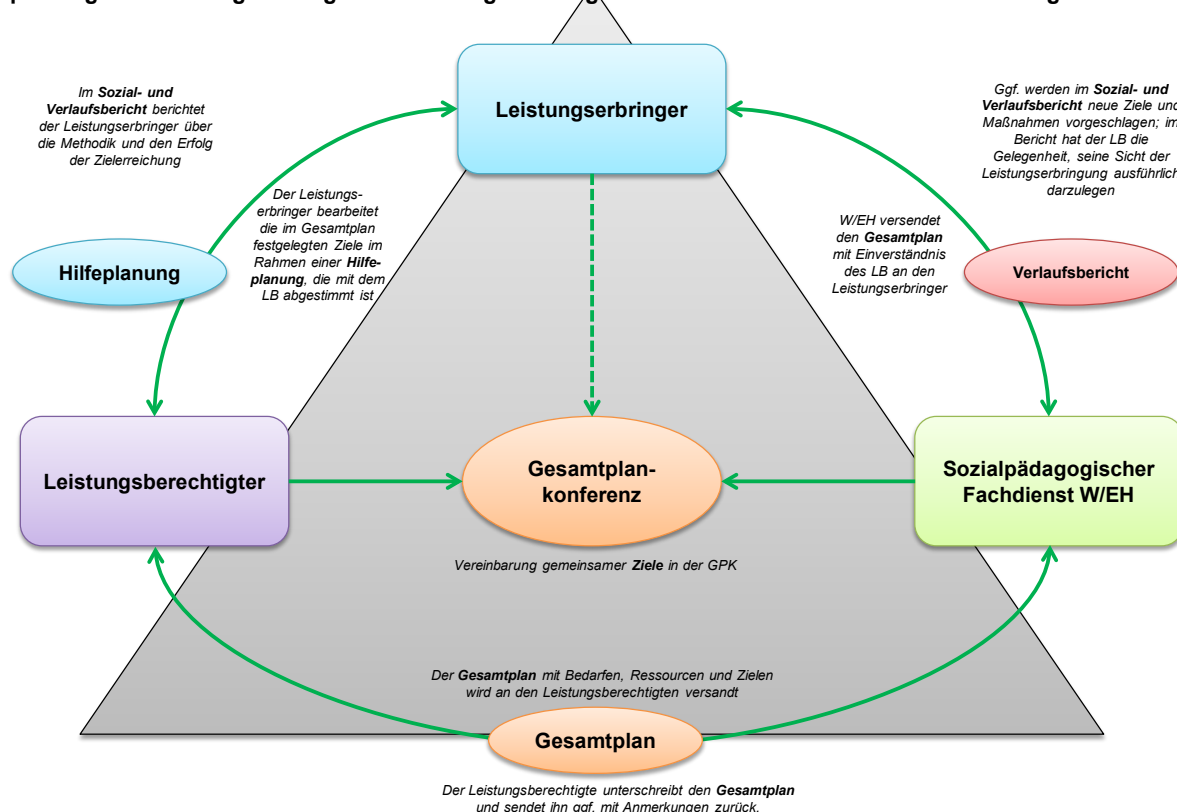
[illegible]

Im **Sozial- und Verlaufsbericht** berichtet der Leistungserbringer über die Methodik und den Erfolg der Zielerreichung

Leistungserbringer

Ggf. werden im **Sozial- und Verlaufsbericht** neue Ziele und Maßnahmen vorgeschlagen; im Bericht hat der LB die Gelegenheit, seine Sicht der Leistungserbringung ausführlich darzulegen

Der Leistungserbringer bearbeitet die im Gesamtplan festgelegten Ziele im Rahmen einer **Hilfeplanung**, die mit dem LB abgestimmt ist

W/EH versendet den **Gesamtplan** mit Einverständnis des LB an den Leistungserbringer

Hilfeplanung

Verlaufsbericht

Leistungsberechtigter

Gesamtplan-konferenz

Sozialpädagogischer Fachdienst W/EH

Vereinbarung gemeinsamer **Ziele** in der GPK

Der **Gesamtplan** mit Bedarfen, Ressourcen und Zielen wird an den Leistungsberechtigten versandt

Gesamtplan

Der Leistungsberechtigte unterschreibt den **Gesamtplan** und sendet ihn ggf. mit Anmerkungen zurück.